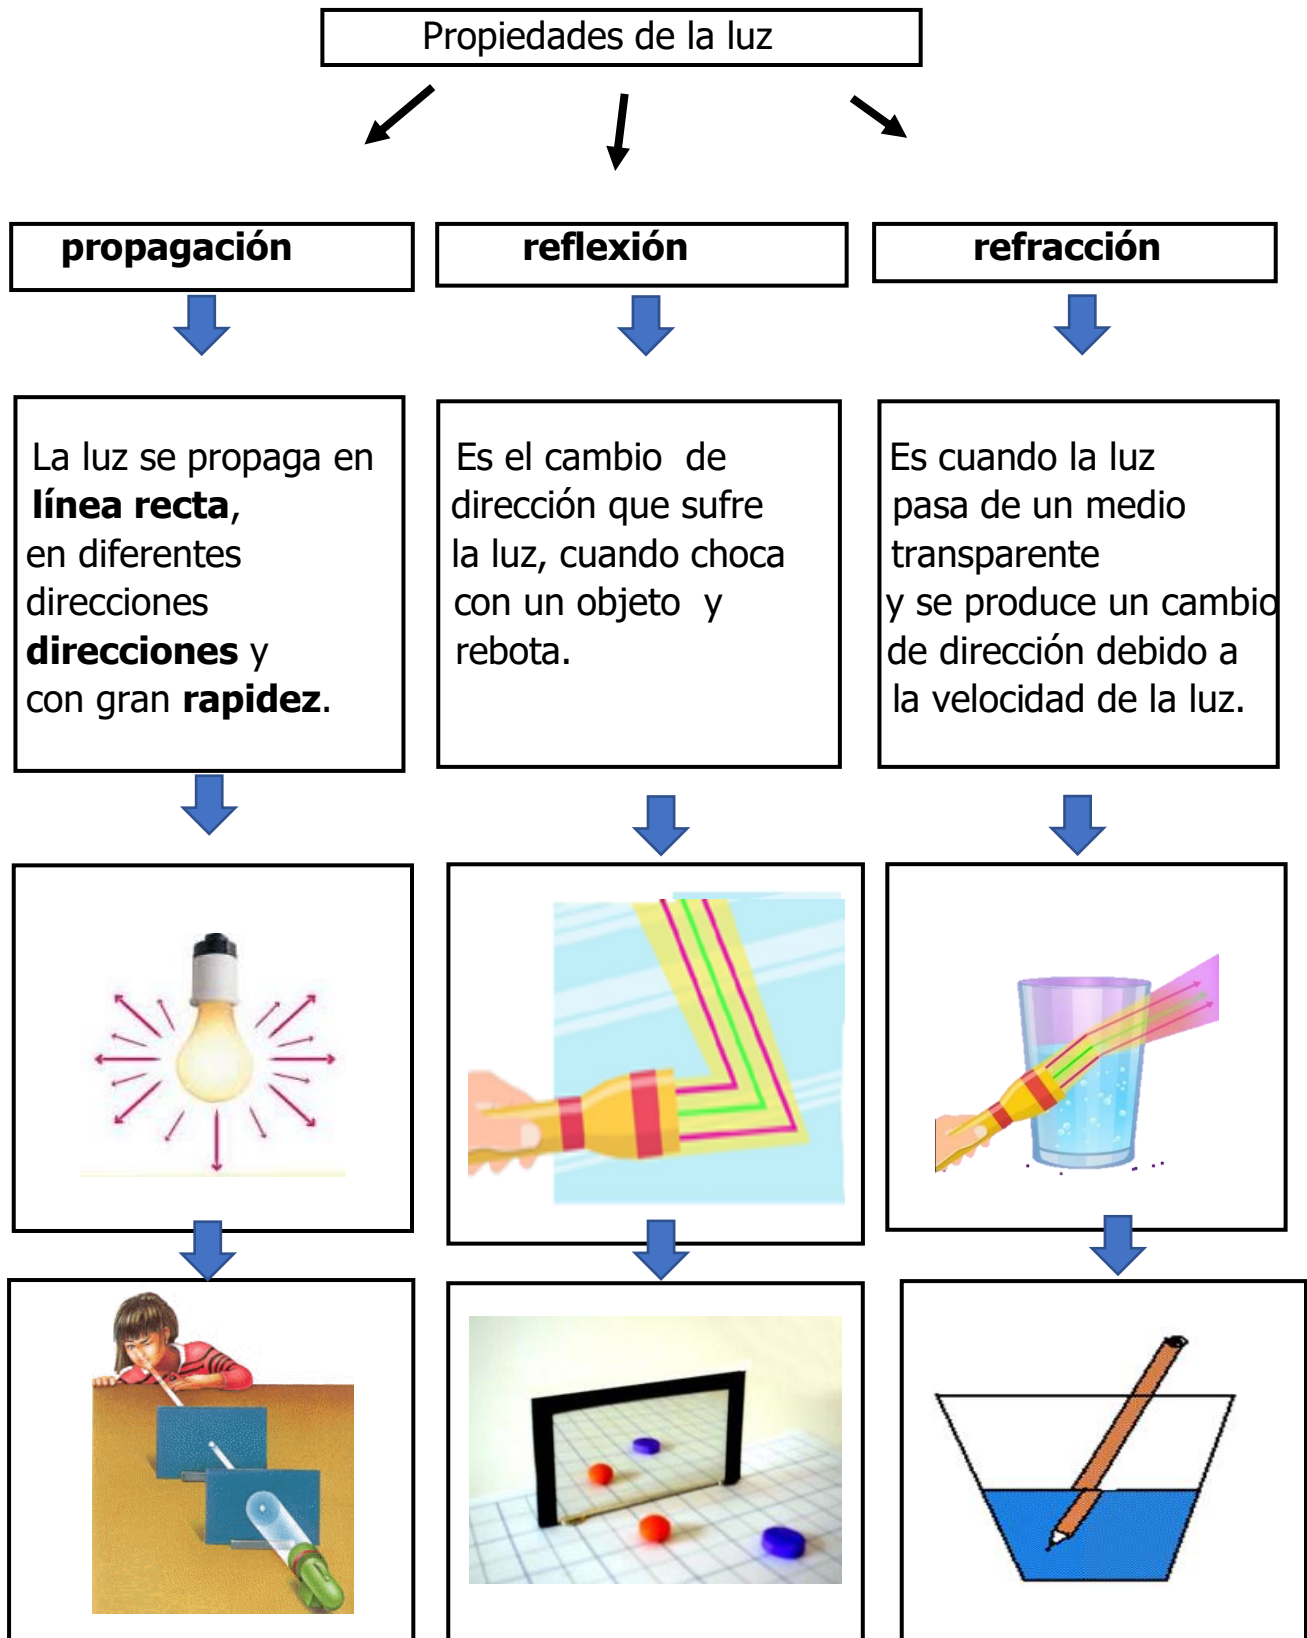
Propiedades de la luz

**propagación**

**reflexión**

**refracción**

La luz se propaga en **línea recta**, en diferentes direcciones **direcciones** y con gran **rapidez**.

Es el cambio de dirección que sufre la luz, cuando choca con un objeto y rebota.

Es cuando la luz pasa de un medio transparente y se produce un cambio de dirección debido a la velocidad de la luz.